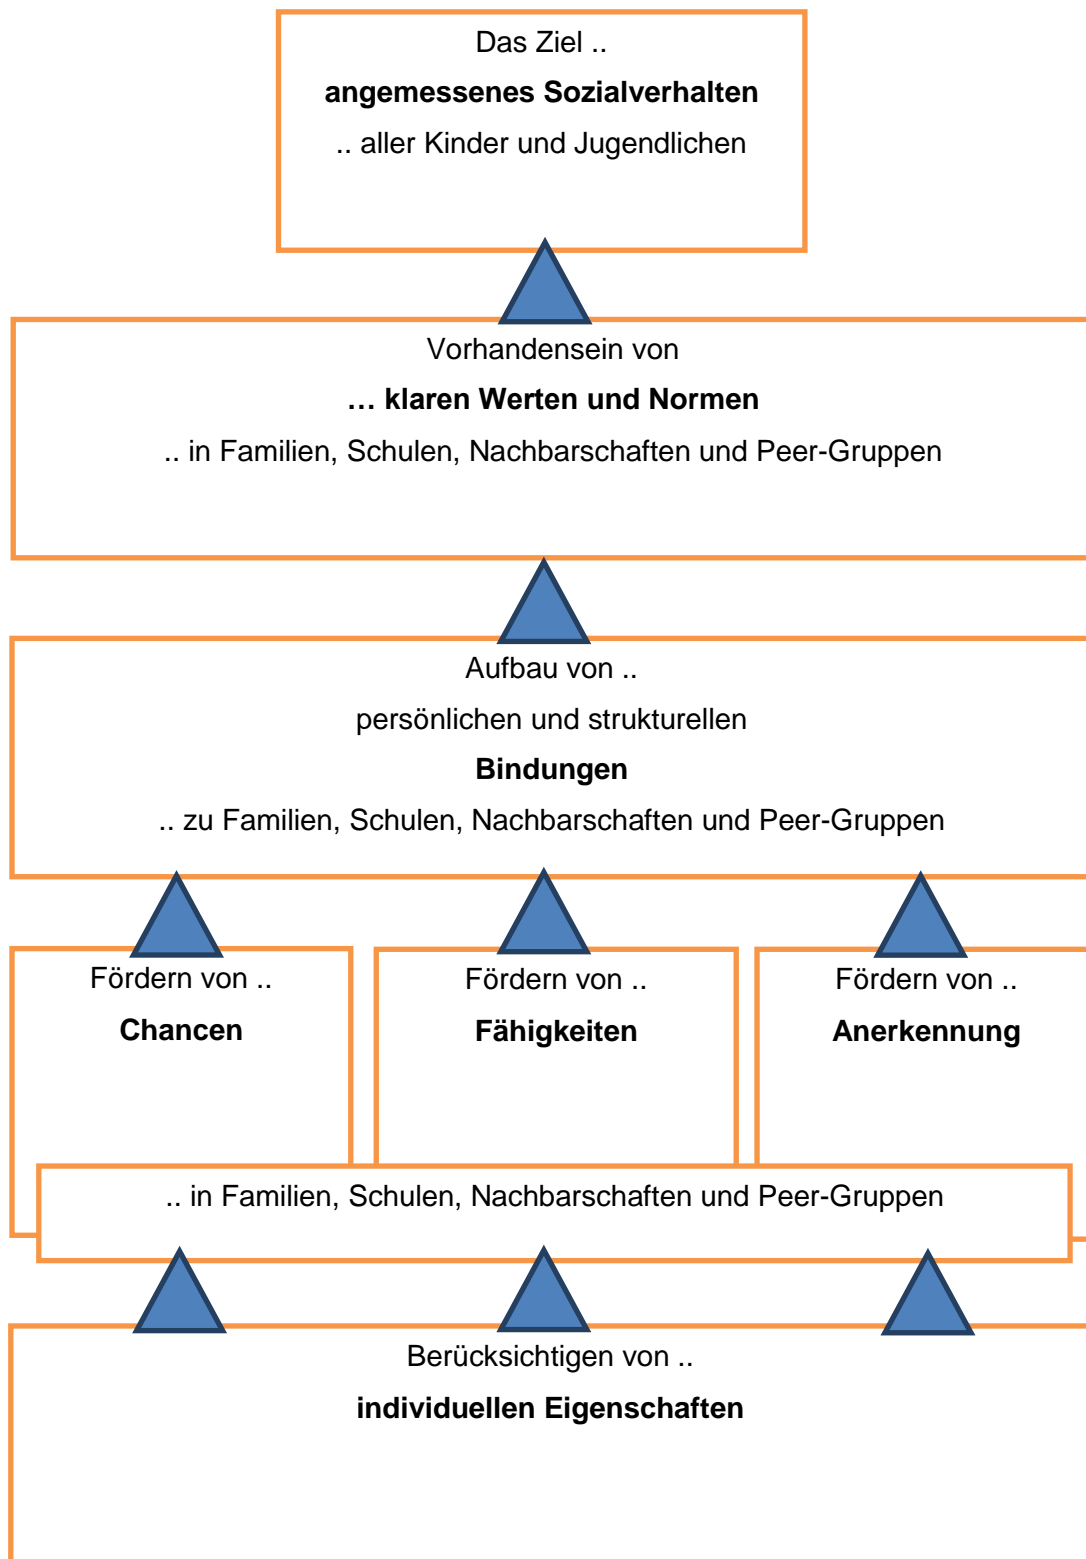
Das Ziel ..

**angemessenes Sozialverhalten**

.. aller Kinder und Jugendlichen

Vorhandensein von

**… klaren Werten und Normen**

.. in Familien, Schulen, Nachbarschaften und Peer-Gruppen

Aufbau von ..

persönlichen und strukturellen

**Bindungen**

.. zu Familien, Schulen, Nachbarschaften und Peer-Gruppen

Fördern von ..

**Chancen**

Fördern von ..

**Fähigkeiten**

Fördern von ..

**Anerkennung**

.. in Familien, Schulen, Nachbarschaften und Peer-Gruppen

Berücksichtigen von ..

**individuellen Eigenschaften**